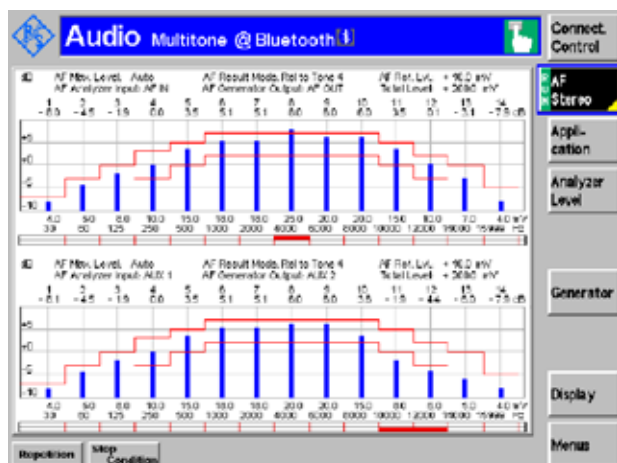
Audio Multitone @ Bluetooth

Connect. Control

AF Stereo

Application

Analyzer Level

Generator

Display

Menus

dB AF Max. Level: Auto AF Result Mode: Rel to Tone 4 AF Ref. Lvl.: + 90.0 mV
AF Analyzer Input: AF IN AF Generator Output: AF OUT Total Level: + 300.0 mV

1 2 3 4 5 6 7 8 9 10 11 12 13 14
- 8.0 - 4.5 - 1.9 0.0 3.5 5.1 5.1 6.0 6.0 6.0 3.5 0.1 - 3.1 - 7.9 dB

+5
0
-5
-10

4.0 6.0 8.0 10.0 15.0 18.0 18.0 25.0 20.0 20.0 15.0 10.0 7.0 4.0 mV
30 60 125 250 500 1000 2000 4000 6000 8000 10000 12000 14000 15000 Hz

dB AF Max. Level: Auto AF Result Mode: Rel to Tone 4 AF Ref. Lvl.: + 90.0 mV
AF Analyzer Input: AUX 1 AF Generator Output: AUX 2 Total Level: + 300.0 mV

1 2 3 4 5 6 7 8 9 10 11 12 13 14
- 8.1 - 4.5 - 1.9 0.0 3.5 5.1 5.1 6.0 6.0 3.5 - 1.9 - 4.4 - 6.1 - 7.9 dB

+5
0
-5
-10

4.0 6.0 8.0 10.0 15.0 18.0 18.0 20.0 20.0 15.0 8.0 6.0 5.0 4.0 mV
30 60 125 250 500 1000 2000 4000 6000 8000 10000 12000 14000 15000 Hz

Repetition Stop Condition